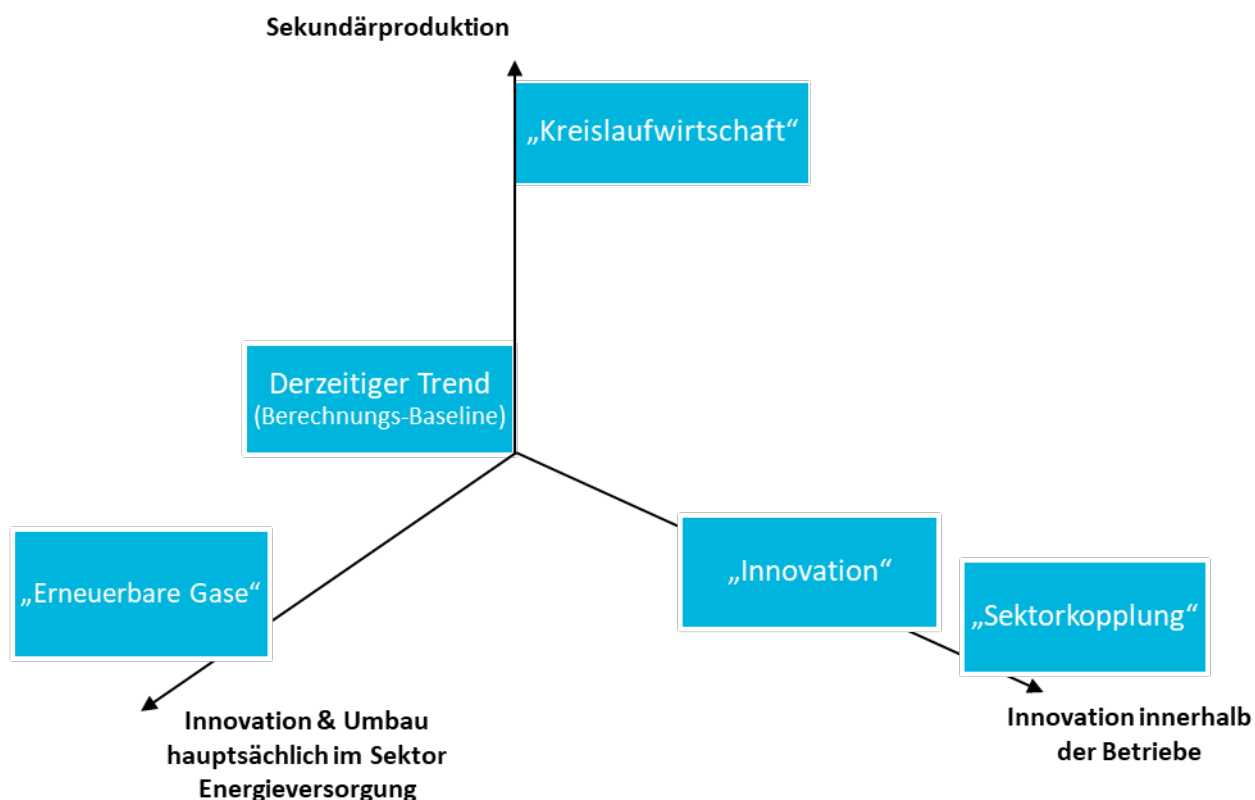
Sekundärproduktion

„Kreislaufwirtschaft“

Derzeitiger Trend
(Berechnungs-Baseline)

„Erneuerbare Gase“

„Innovation“

„Sektorkopplung“

Innovation & Umbau hauptsächlich im Sektor Energieversorgung

Innovation innerhalb der Betriebe